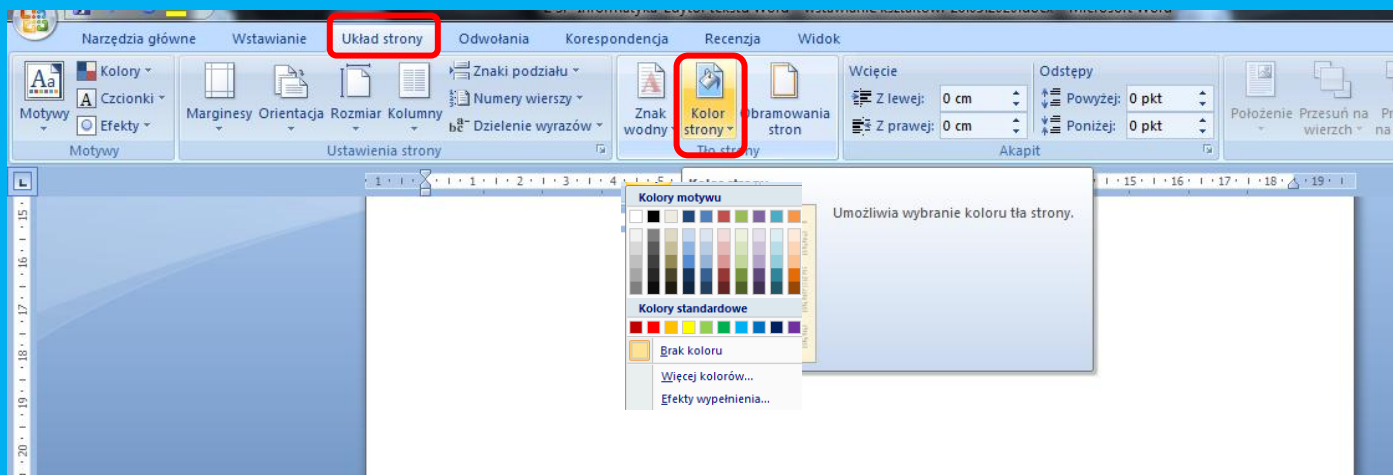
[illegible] Informatyka Edytor tekstu Word - Wstawianie kształtów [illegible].docx - Microsoft Word

Narzędzia główne Wstawianie Układ strony Odwołania Korespondencja Recenzja Widok

Motywy
Kolory
Czcionki
Efekty
Motywy

Marginesy Orientacja Rozmiar Kolumny
Znaki podziału
Numery wierszy
Dzielenie wyrazów
Ustawienia strony

Znak wodny
Kolor strony
Obramowania stron
Tło strony

Wcięcie
Z lewej: 0 cm
Z prawej: 0 cm
Odstępy
Powyżej: 0 pkt
Poniżej: 0 pkt
Akapit

Położenie
Przesuń na wierzch
Pr na

Kolory motywu
Kolory standardowe
Brak koloru
Więcej kolorów...
Efekty wypełnienia...

Kolor strony
Umożliwia wybranie koloru tła strony.

1 2 3 4 5 15 16 17 18 19
15 16 17 18 19 20